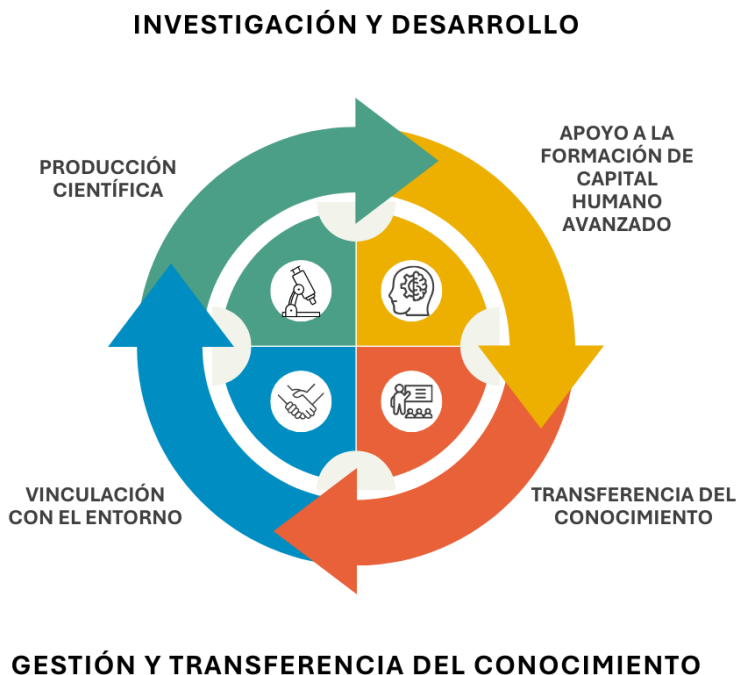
INVESTIGACIÓN Y DESARROLLO

PRODUCCIÓN CIENTÍFICA

APOYO A LA FORMACIÓN DE CAPITAL HUMANO AVANZADO

VINCULACIÓN CON EL ENTORNO

TRANSFERENCIA DEL CONOCIMIENTO

GESTIÓN Y TRANSFERENCIA DEL CONOCIMIENTO